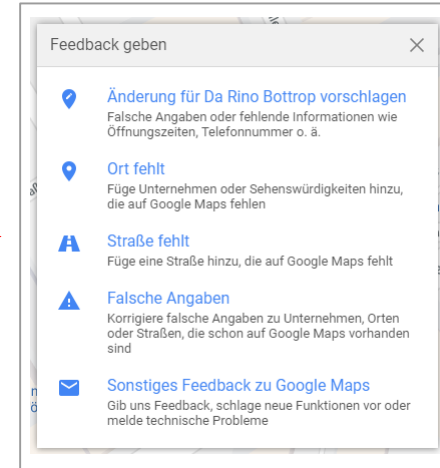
Feedback geben

Änderung für Da Rino Bottrop vorschlagen
Falsche Angaben oder fehlende Informationen wie Öffnungszeiten, Telefonnummer o. ä.

Ort fehlt
Füge Unternehmen oder Sehenswürdigkeiten hinzu, die auf Google Maps fehlen

Straße fehlt
Füge eine Straße hinzu, die auf Google Maps fehlt

Falsche Angaben
Korrigiere falsche Angaben zu Unternehmen, Orten oder Straßen, die schon auf Google Maps vorhanden sind

Sonstiges Feedback zu Google Maps
Gib uns Feedback, schlage neue Funktionen vor oder melde technische Probleme